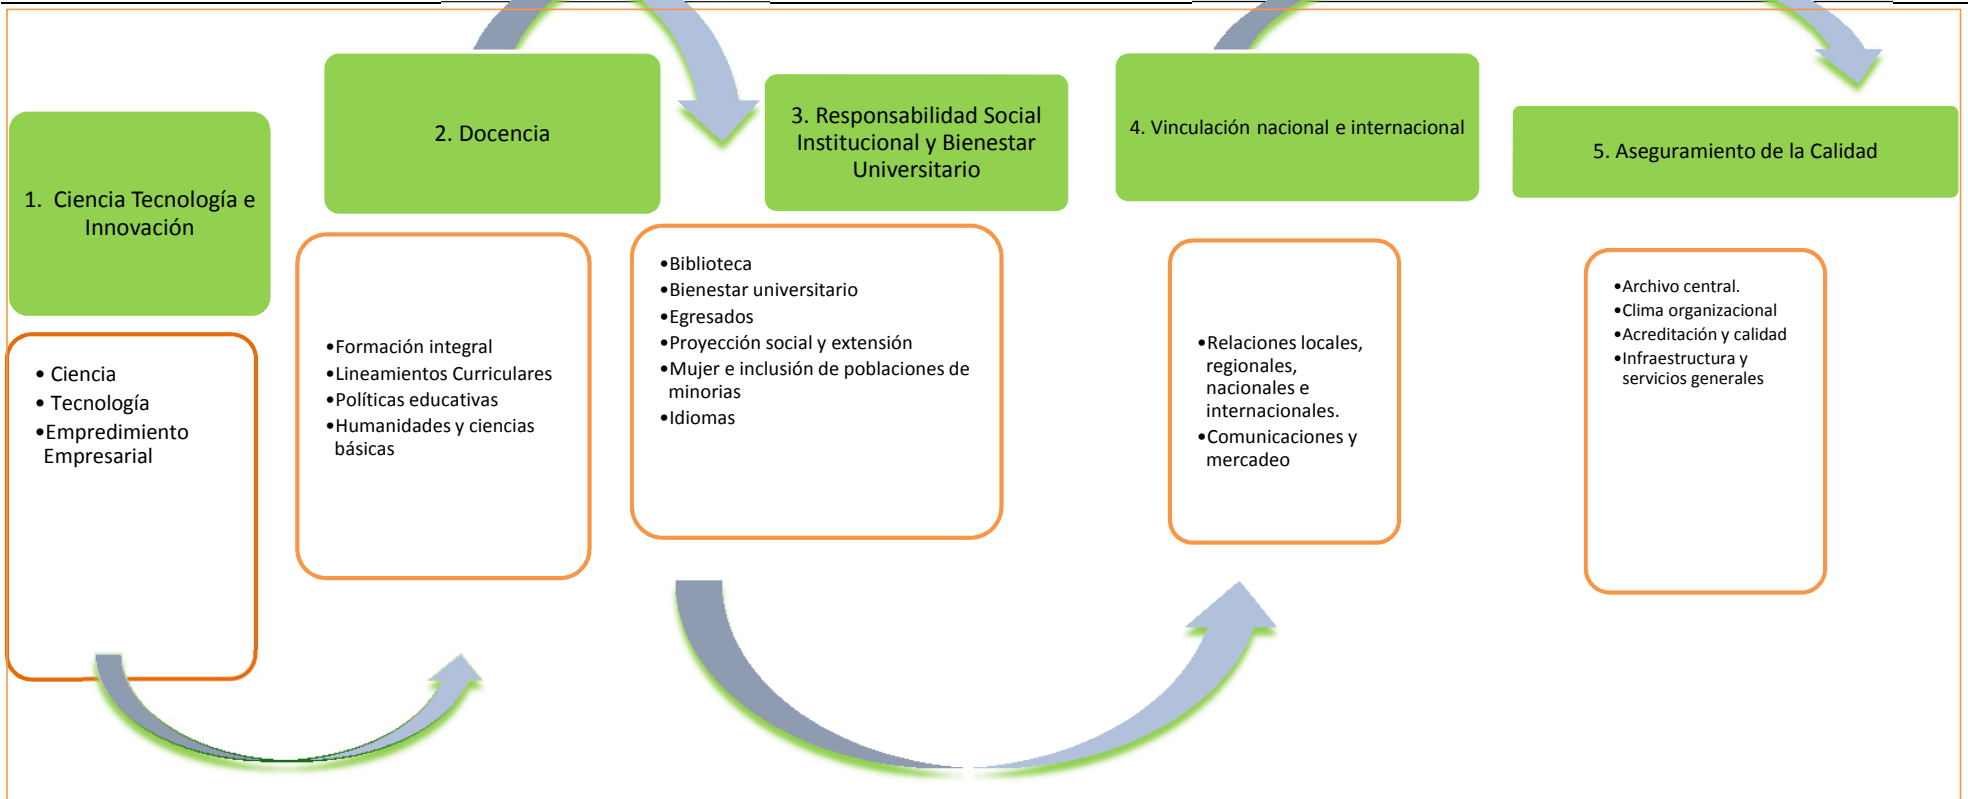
1. Ciencia Tecnología e Innovación

• Ciencia
• Tecnología
•Empredimiento Empresarial

2. Docencia

•Formación integral
•Lineamientos Curriculares
•Políticas educativas
•Humanidades y ciencias básicas

3. Responsabilidad Social Institucional y Bienestar Universitario

•Biblioteca
•Bienestar universitario
•Egresados
•Proyección social y extensión
•Mujer e inclusión de poblaciones de minorias
•Idiomas

4. Vinculación nacional e internacional

•Relaciones locales, regionales, nacionales e internacionales.
•Comunicaciones y mercadeo

5. Aseguramiento de la Calidad

•Archivo central.
•Clima organizacional
•Acreditación y calidad
•Infraestructura y servicios generales